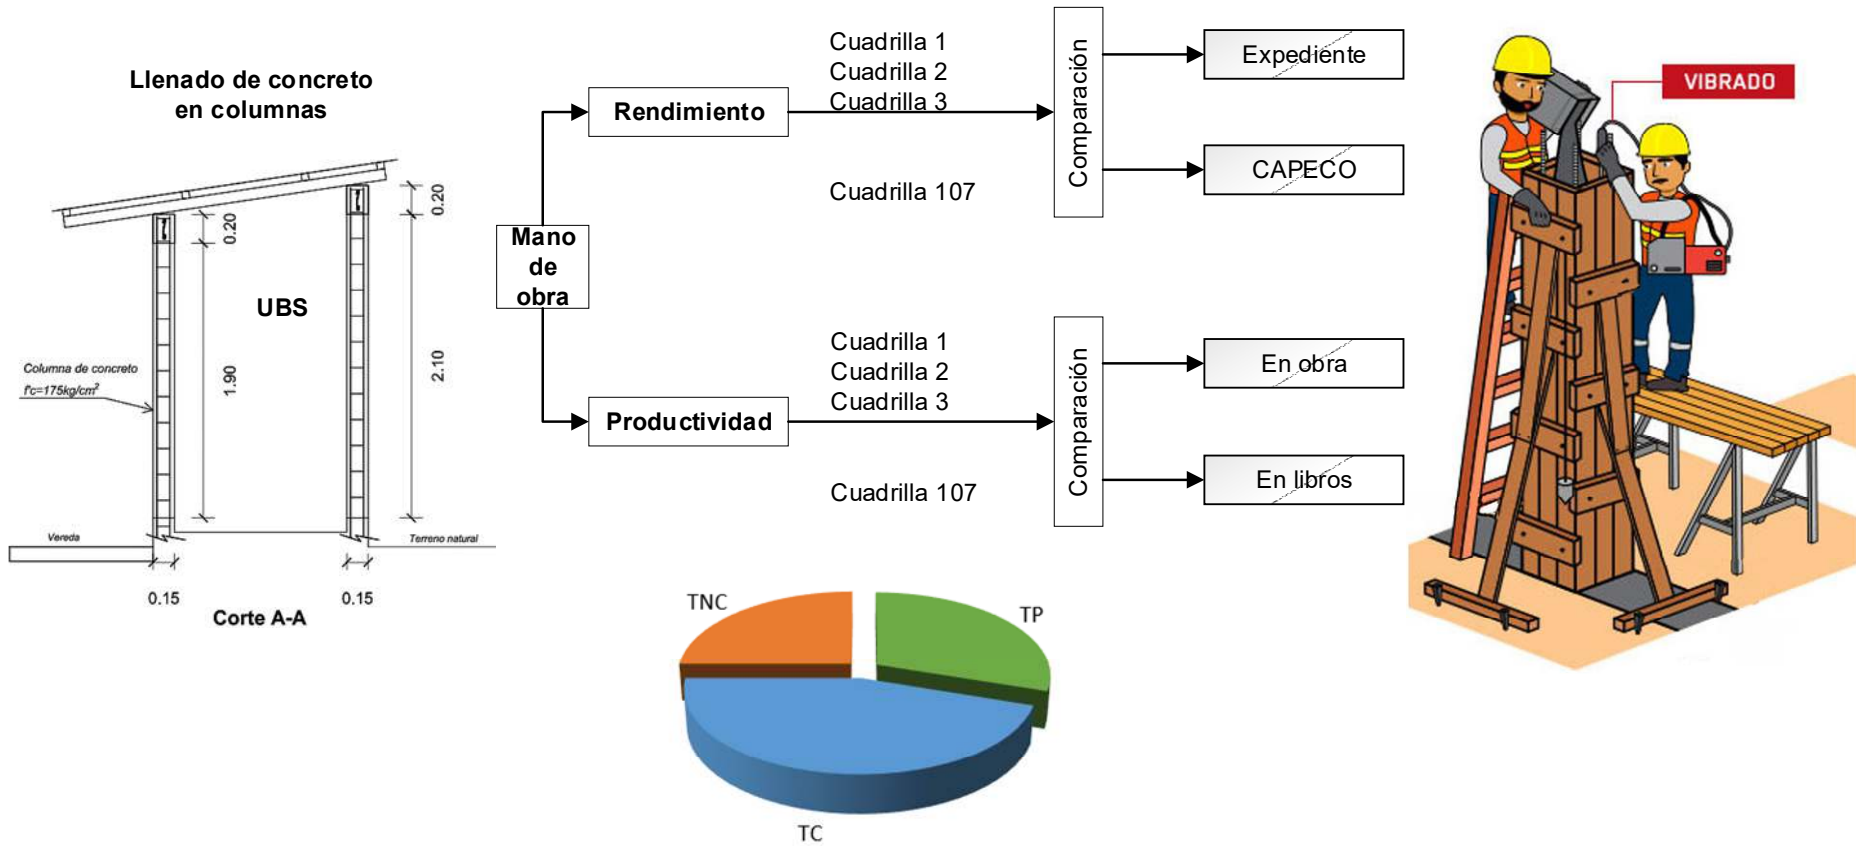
Llenado de concreto en columnas

0.20

0.20

UBS

Columna de concreto f'c=175kg/cm$^2$

1.90

2.10

Vereda

Terreno natural

0.15

0.15

Corte A-A

Mano de obra

Rendimiento

Cuadrilla 1
Cuadrilla 2
Cuadrilla 3

Cuadrilla 107

Comparación

Expediente

CAPECO

Productividad

Cuadrilla 1
Cuadrilla 2
Cuadrilla 3

Cuadrilla 107

Comparación

En obra

En libros

TNC

TP

TC

VIBRADO